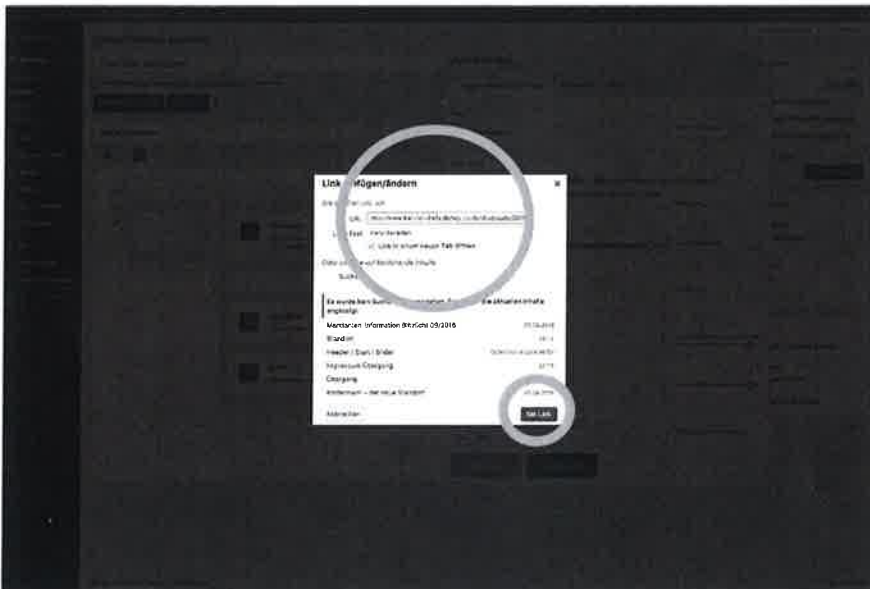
Link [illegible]fügen/ändern

×

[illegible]

URL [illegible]

Link-Text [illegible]

Link in einem neuen Tab öffnen

Oder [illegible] Inhalte

Suche

Es wurde kein Suchbegriff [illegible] die aktuellen Inhalte angezeigt.

Mentanien Information Bitrücht 09/2016 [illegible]

Standort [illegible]

Header / Start / Slider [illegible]

Impressum Copyright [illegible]

Eingang

Kindermann – der neue Standort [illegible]

Abbrechen

Set Link